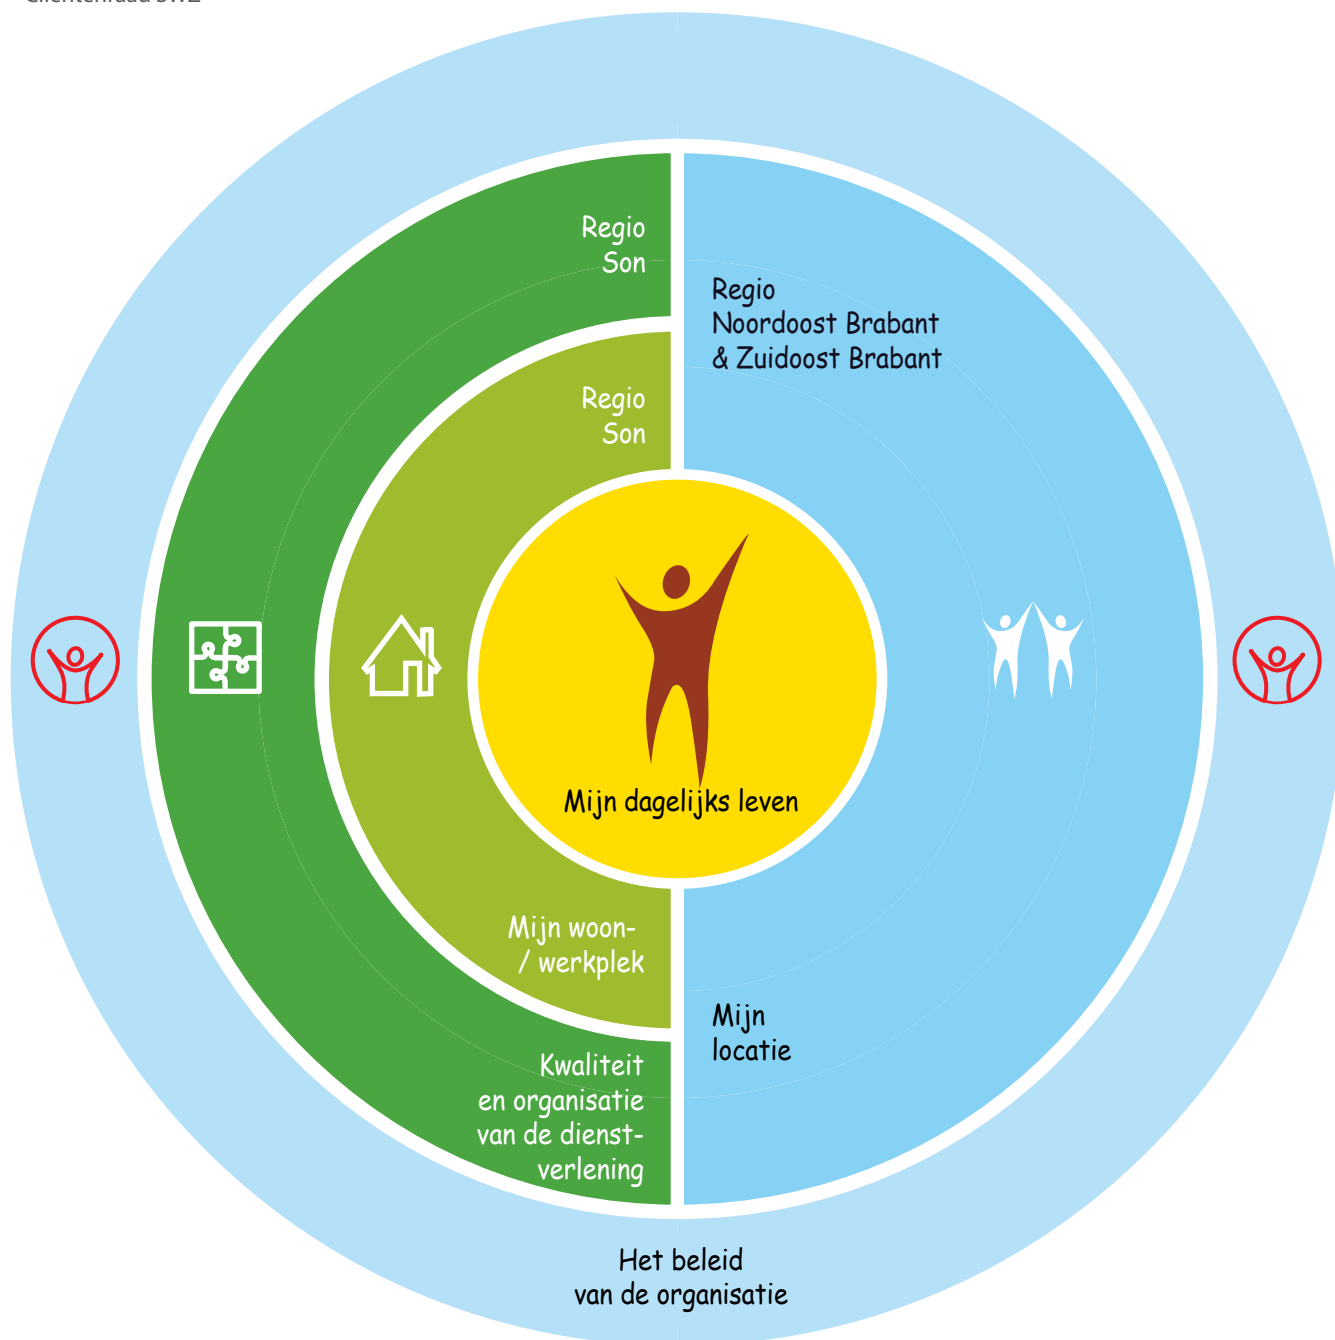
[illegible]

Regio Son

Regio Son

Regio Noordoost Brabant & Zuidoost Brabant

Mijn dagelijks leven

Mijn woon- / werkplek

Mijn locatie

Kwaliteit en organisatie van de dienstverlening

Het beleid van de organisatie